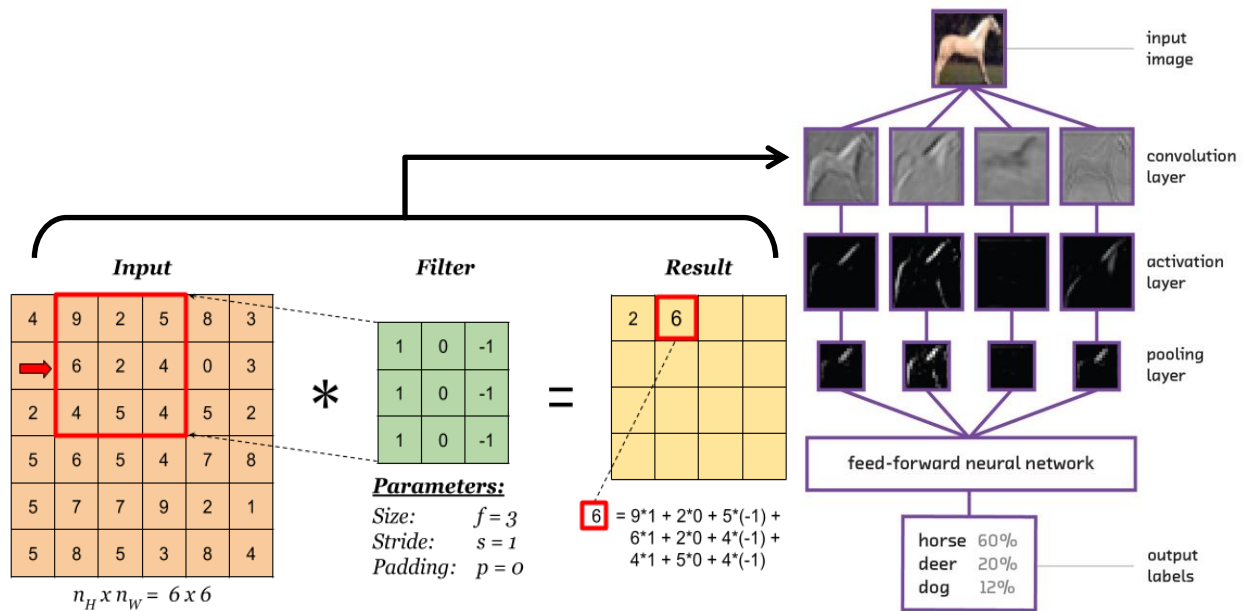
input image

convolution layer

activation layer

pooling layer

feed-forward neural network

horse 60%
deer 20%
dog 12%

output labels

**Input**

| 4 | 9 | 2 | 5 | 8 | 3 |
|---|---|---|---|---|---|
|  | 6 | 2 | 4 | 0 | 3 |
| 2 | 4 | 5 | 4 | 5 | 2 |
| 5 | 6 | 5 | 4 | 7 | 8 |
| 5 | 7 | 7 | 9 | 2 | 1 |
| 5 | 8 | 5 | 3 | 8 | 4 |

$n_H \times n_W = 6 \times 6$

*

**Filter**

| 1 | 0 | -1 |
|---|---|---|
| 1 | 0 | -1 |
| 1 | 0 | -1 |

=

**Result**

| 2 | 6 |  |  |
|---|---|---|---|
|  |  |  |  |
|  |  |  |  |
|  |  |  |  |

**Parameters:**
Size: $f = 3$
Stride: $s = 1$
Padding: $p = 0$

6 = 9*1 + 2*0 + 5*(-1) + 6*1 + 2*0 + 4*(-1) + 4*1 + 5*0 + 4*(-1)